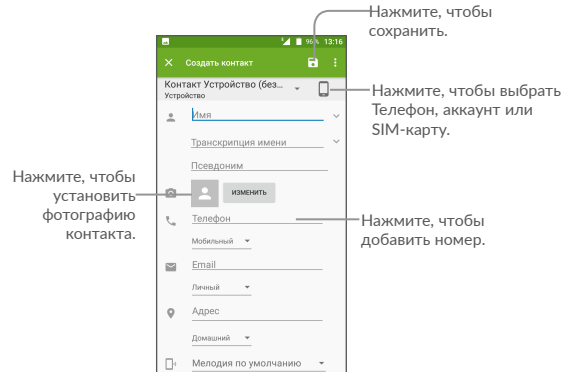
Нажмите, чтобы сохранить.

96% 13:16

Создать контакт

Контакт Устройство (без...
Устройство

Нажмите, чтобы выбрать Телефон, аккаунт или SIM-карту.

Имя

Транскрипция имени

Псевдоним

Нажмите, чтобы установить фотографию контакта.

ИЗМЕНИТЬ

Телефон

Нажмите, чтобы добавить номер.

Мобильный

Email

Личный

Адрес

Домашний

Мелодия по умолчанию